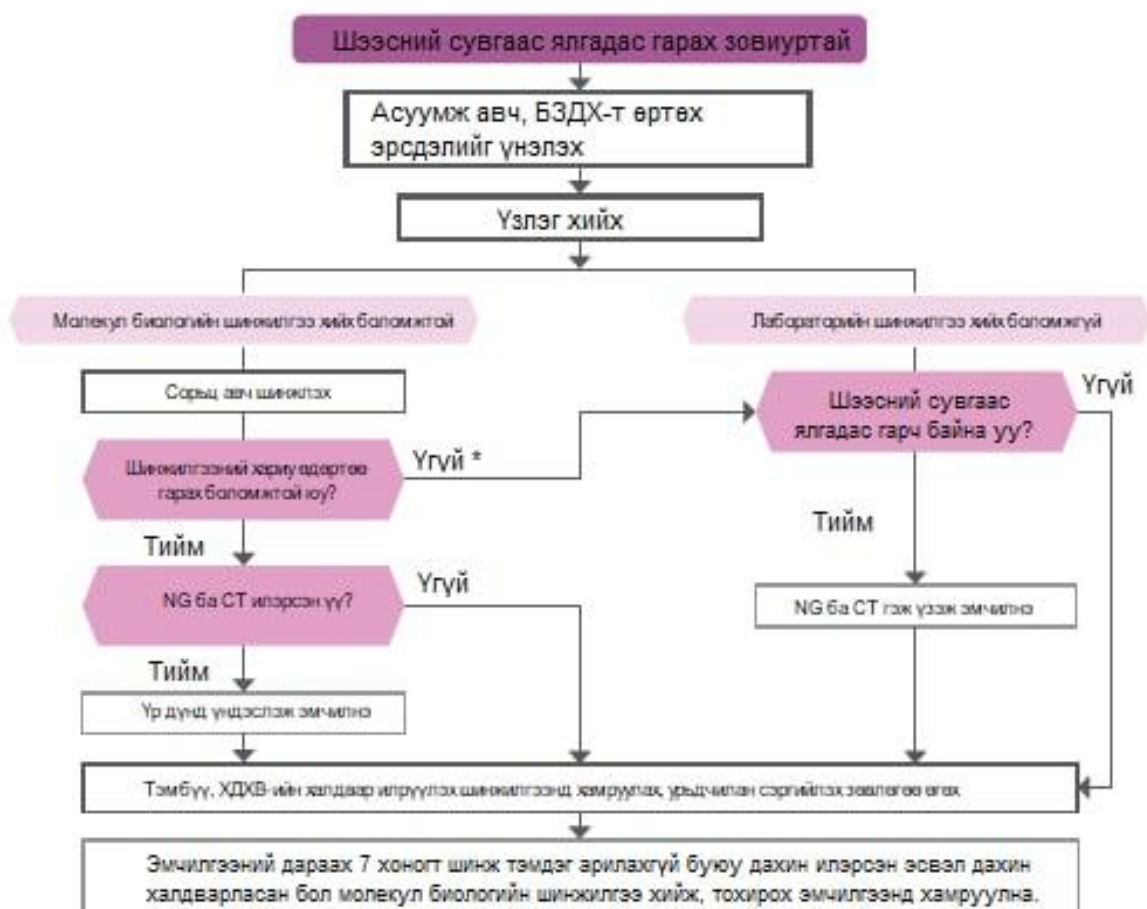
Шээсний сувгаас ялгадас гарах зовиуртай

Асуумж авч, БЗДХ-т өртөх эрсдэлийг үнэлэх

Үзлэг хийх

Молекул биологийн шинжилгээ хийх боломжтой

Лабораторийн шинжилгээ хийх боломжгүй

Сорьц авч шинжлэх

Шинжилгээний хариу эдгэрэх гарах боломжтой юу?

Үгүй *

Шээсний сувгаас ялгадас гарч байна уу?

Үгүй

Тийм

Тийм

NG ба CT илэрсэн үү?

Үгүй

NG ба CT гэж үзэж эмчилнэ

Тийм

Үр дүнд үндэслэж эмчилнэ

Тэмбүү, ХДХВ-ийн халдвар илрүүлэх шинжилгээнд хамруулах, урьдчилан сэргийлэх зөвлөгөө өгөх

Эмчилгээний дараах 7 хоногт шинж тэмдэг арилахгүй буюу дахин илэрсэн эсвэл дахин халдварласан бол молекул биологийн шинжилгээ хийж, тохирох эмчилгээнд хамруулна.